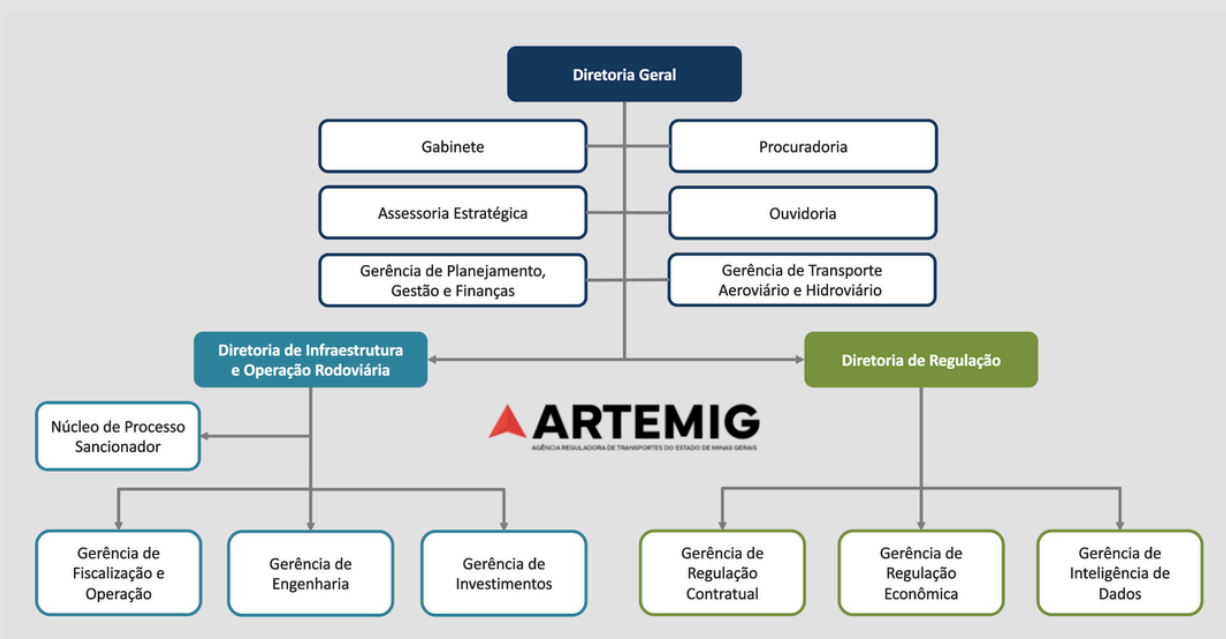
Diretoria Geral

Gabinete

Procuradoria

Assessoria Estratégica

Ouvidoria

Gerência de Planejamento, Gestão e Finanças

Gerência de Transporte Aeroviário e Hidroviário

Diretoria de Infraestrutura e Operação Rodoviária

Diretoria de Regulação

Núcleo de Processo Sancionador

ARTEMIG
AGÊNCIA REGULADORA DE TRANSPORTES DO ESTADO DE MINAS GERAIS

Gerência de Fiscalização e Operação

Gerência de Engenharia

Gerência de Investimentos

Gerência de Regulação Contratual

Gerência de Regulação Econômica

Gerência de Inteligência de Dados